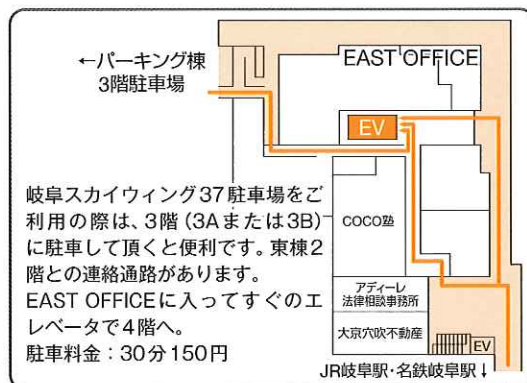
←パーキング棟
3階駐車場

EAST OFFICE

EV

岐阜スカイウィング37駐車場をご利用の際は、3階（3Aまたは3B）に駐車して頂くと便利です。東棟2階との連絡通路があります。
EAST OFFICEに入ってすぐのエレベータで4階へ。
駐車料金：30分150円

COCO塾

アディーレ
法律相談事務所

大京穴吹不動産

EV

JR岐阜駅・名鉄岐阜駅↓